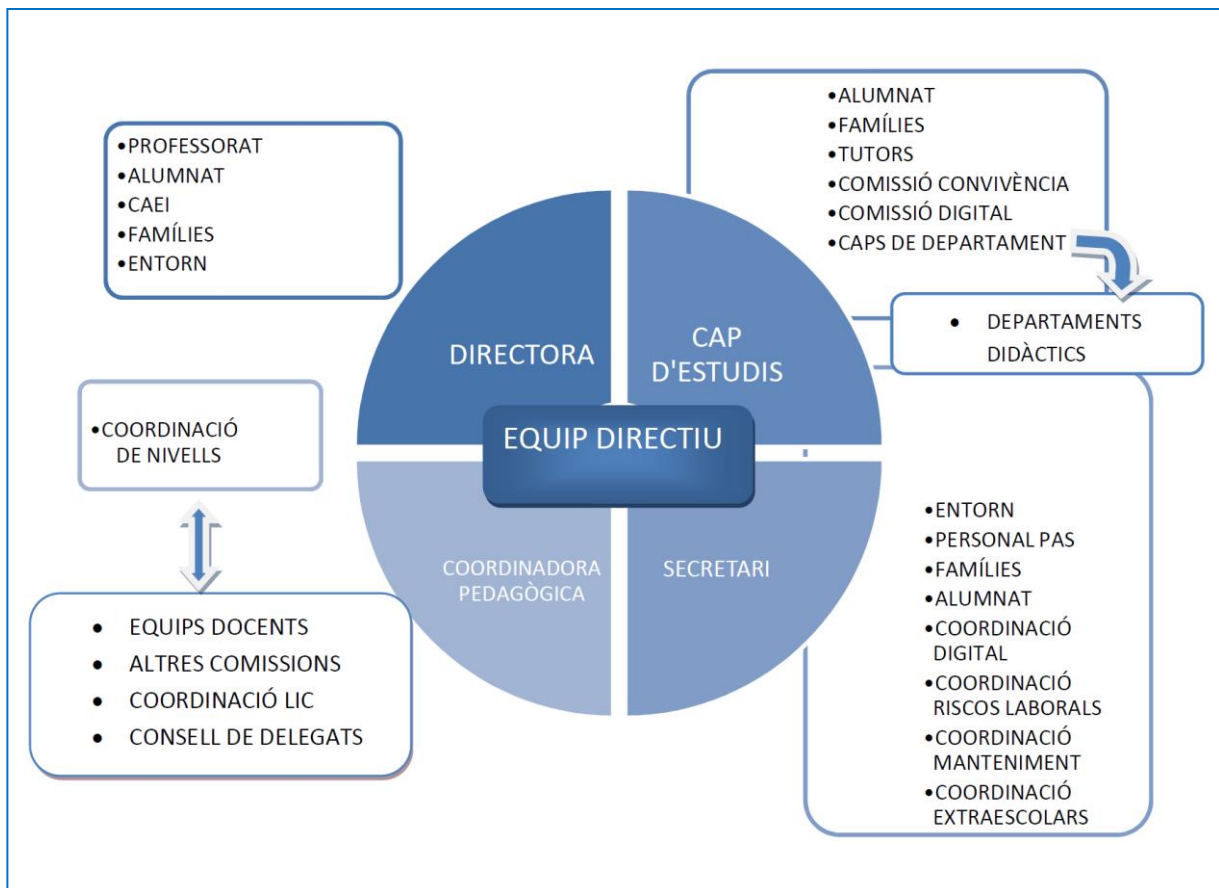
•PROFESSORAT
•ALUMNAT
•CAEI
•FAMÍLIES
•ENTORN

•ALUMNAT
•FAMÍLIES
•TUTORS
•COMISSIÓ CONVIVÈNCIA
•COMISSIÓ DIGITAL
•CAPS DE DEPARTAMENT

• DEPARTAMENTS DIDÀCTICS

DIRECTORA

CAP D'ESTUDIS

EQUIP DIRECTIU

COORDINADORA PEDAGÒGICA

SECRETARI

•COORDINACIÓ DE NIVELLS

• EQUIPS DOCENTS
• ALTRES COMISSIONS
• COORDINACIÓ LIC
• CONSELL DE DELEGATS

•ENTORN
•PERSONAL PAS
•FAMÍLIES
•ALUMNAT
•COORDINACIÓ DIGITAL
•COORDINACIÓ RISCOS LABORALS
•COORDINACIÓ MANTENIMENT
•COORDINACIÓ EXTRAESCOLARS